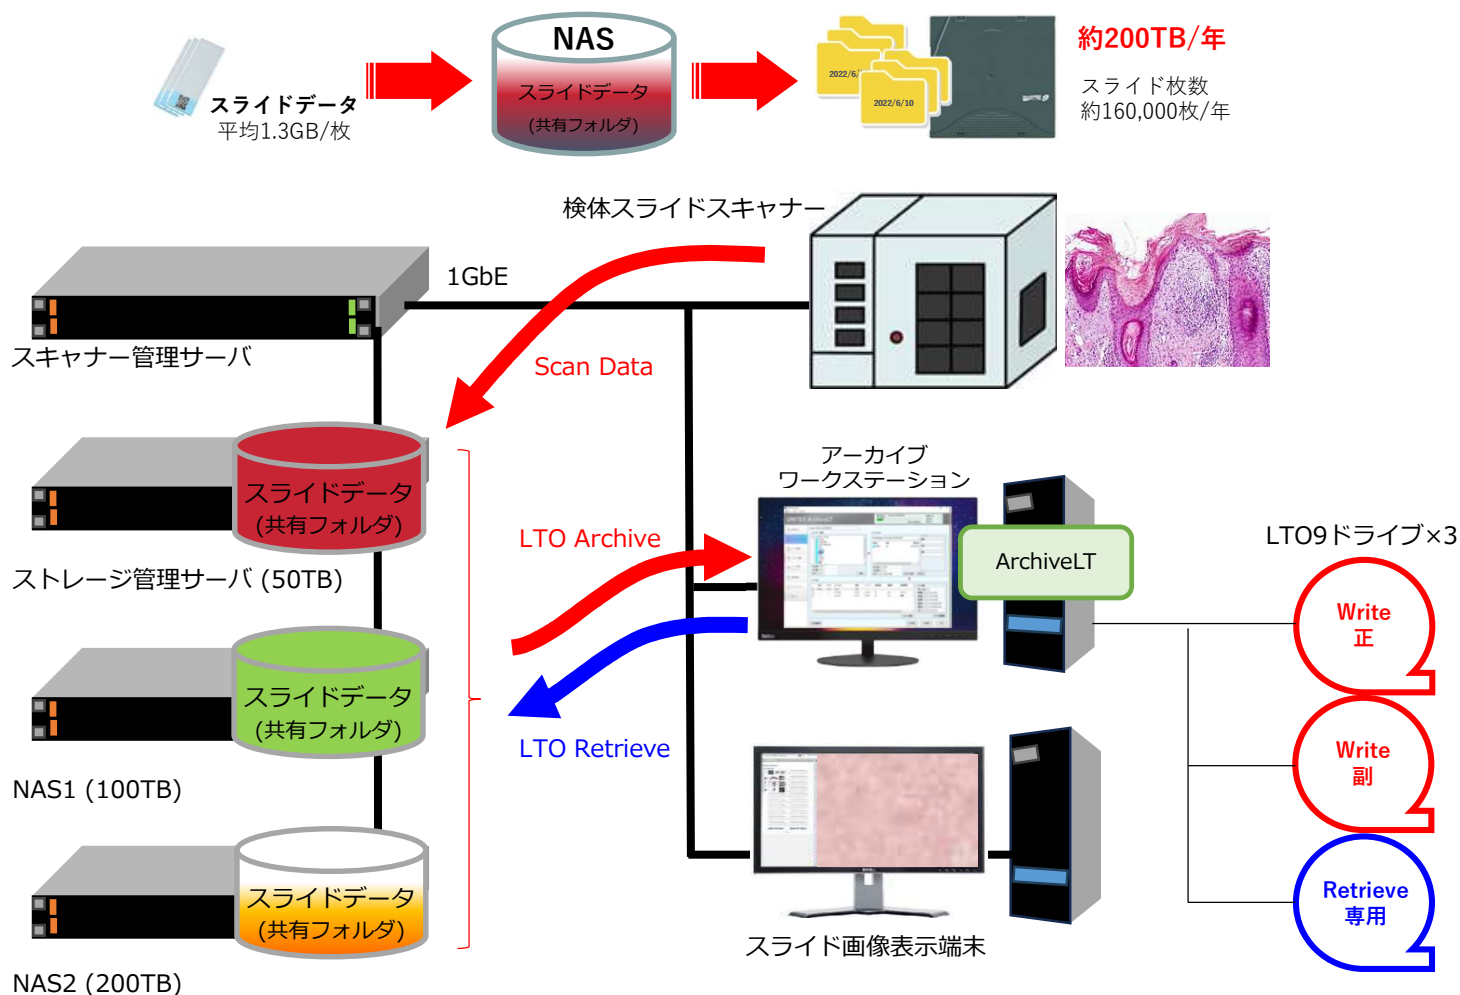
スライドデータ
平均1.3GB/枚

NAS
スライドデータ
(共有フォルダ)

2022/6/
2022/6/10

約200TB/年
スライド枚数
約160,000枚/年

検体スライドスキャナー

1GbE

スキャナー管理サーバ

Scan Data

スライドデータ
(共有フォルダ)
ストレージ管理サーバ (50TB)

スライドデータ
(共有フォルダ)
NAS1 (100TB)

スライドデータ
(共有フォルダ)
NAS2 (200TB)

LTO Archive

LTO Retrieve

アーカイブ
ワークステーション

ArchiveLT

LTO9ドライブ×3

Write
正

Write
副

Retrieve
専用

スライド画像表示端末